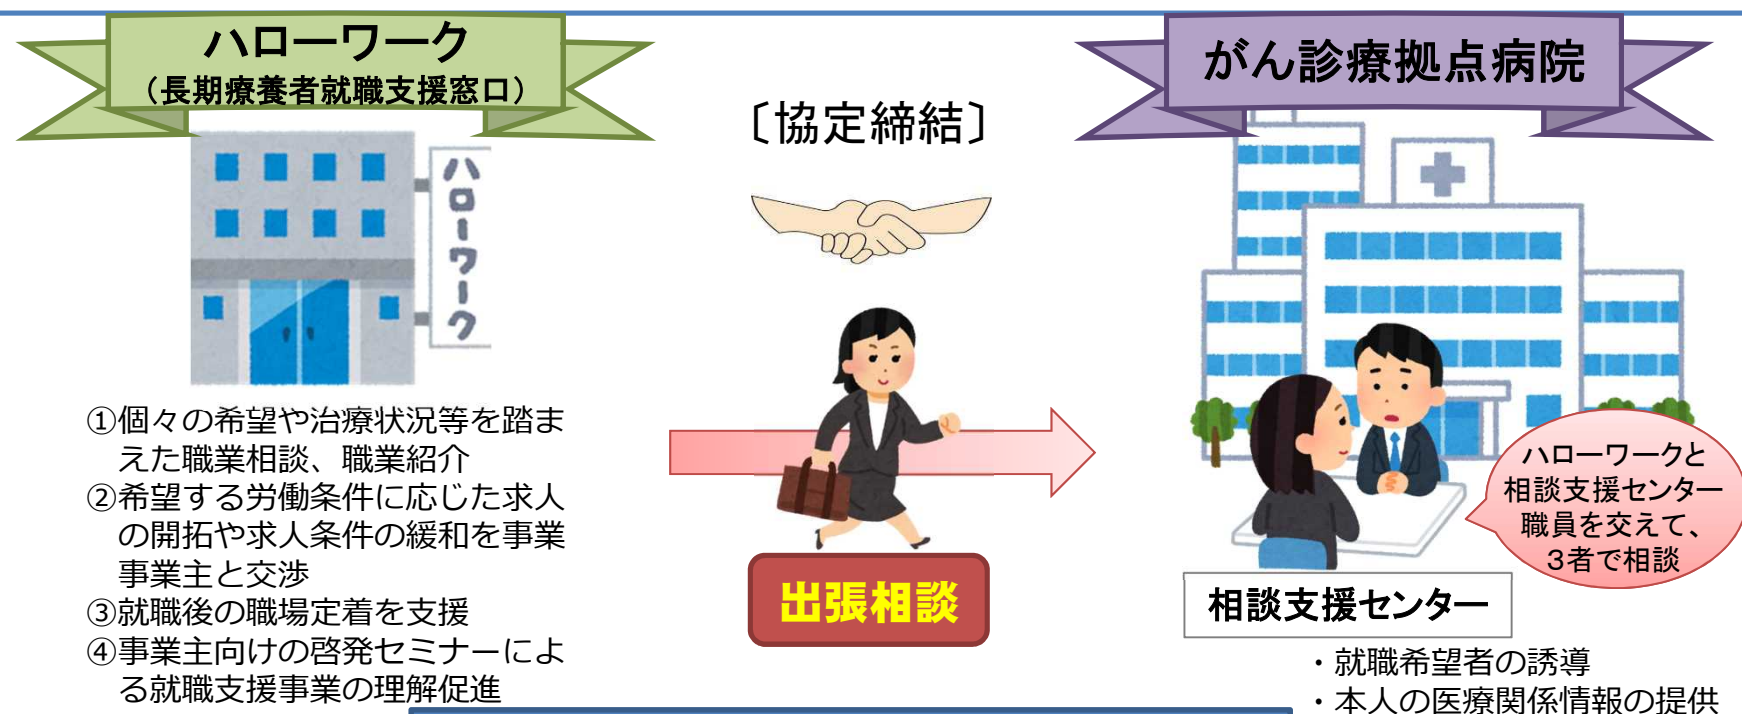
ハローワーク
（長期療養者就職支援窓口）

ハローワーク

がん診療拠点病院

〔協定締結〕

①個々の希望や治療状況等を踏まえた職業相談、職業紹介
②希望する労働条件に応じた求人の開拓や求人条件の緩和を事業主と交渉
③就職後の職場定着を支援
④事業主向けの啓発セミナーによる就職支援事業の理解促進

出張相談

ハローワークと相談支援センター職員を交えて、3者で相談

相談支援センター

・就職希望者の誘導
・本人の医療関係情報の提供